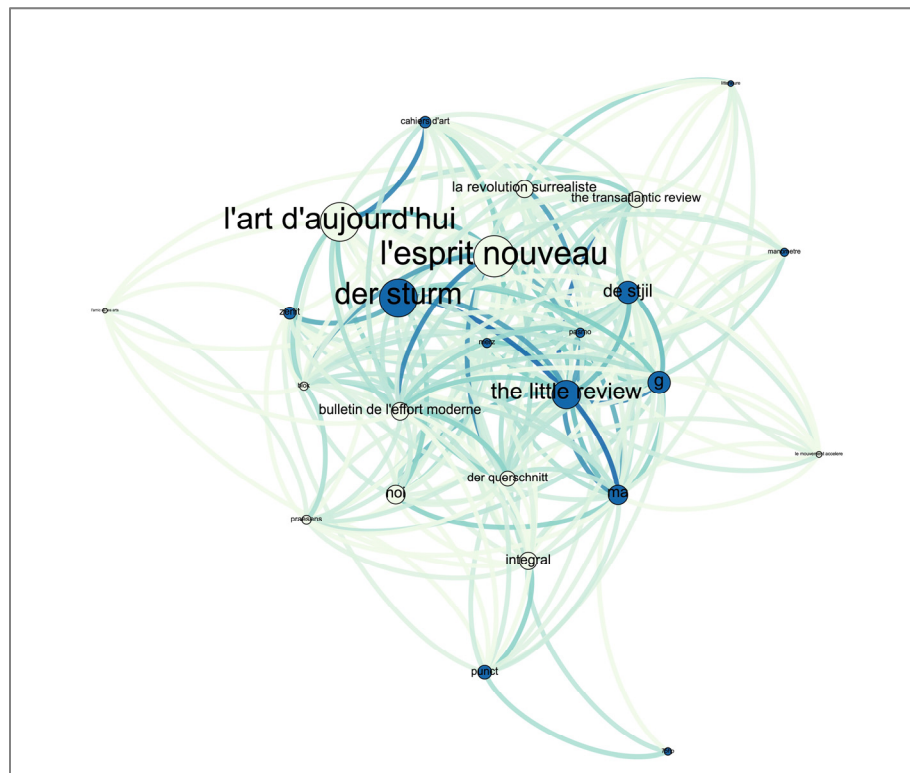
cahiers d'art
la revolution surrealiste
the transatlantic review
l'art d'aujourd'hui
l'esprit nouveau
der sturm
de stijl
zenit
merz
pasmo
g
blok
the little review
bulletin de l'effort moderne
noi
der querschnitt
ma
praesens
integral
punct
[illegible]
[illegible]
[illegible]
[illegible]
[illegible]